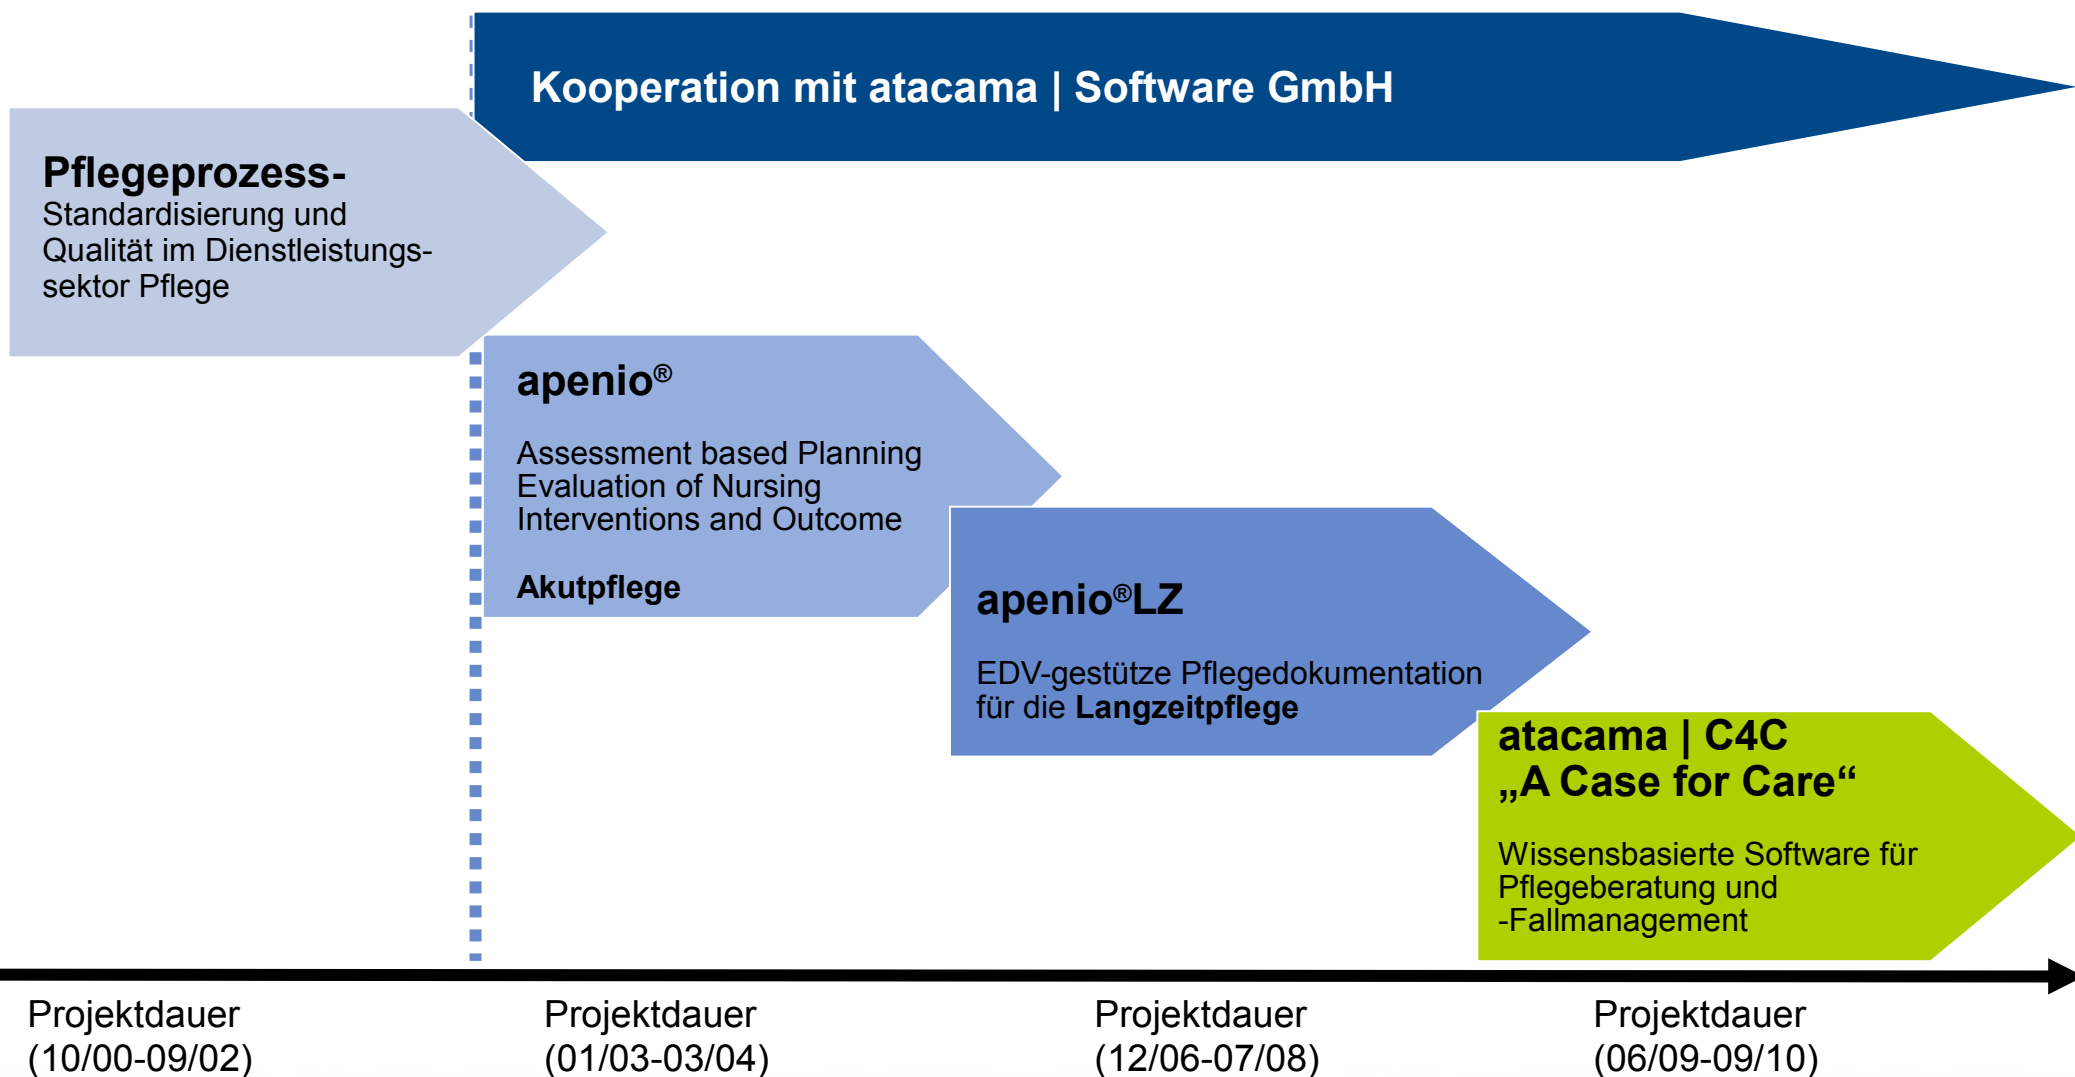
Kooperation mit atacama | Software GmbH

Pflegeprozess-
Standardisierung und Qualität im Dienstleistungssektor Pflege

apenio®

Assessment based Planning
Evaluation of Nursing
Interventions and Outcome

Akutpflege

apenio®LZ

EDV-gestütze Pflegedokumentation für die Langzeitpflege

atacama | C4C
„A Case for Care“

Wissensbasierte Software für Pflegeberatung und -Fallmanagement

Projektdauer
(10/00-09/02)

Projektdauer
(01/03-03/04)

Projektdauer
(12/06-07/08)

Projektdauer
(06/09-09/10)